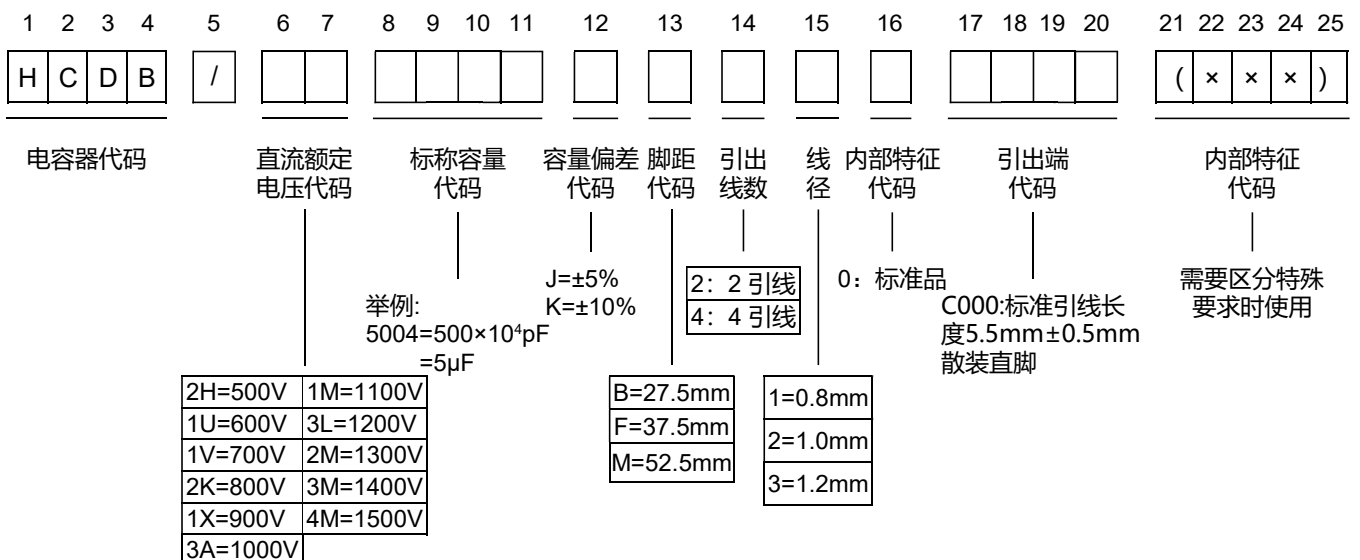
1 2 3 4 5 6 7 8 9 10 11 12 13 14 15 16 17 18 19 20 21 22 23 24 25

| H | C | D | B | / | | | | | | | | | | | | | | | | ( | × | × | × | ) |
|---|---|---|---|---|---|---|---|---|---|---|---|---|---|---|---|---|---|---|---|---|---|---|---|---|

电容器代码

直流额定电压代码

标称容量代码

容量偏差代码

脚距代码

引出线数

线径

内部特征代码

引出端代码

内部特征代码

举例:
5004=500×10$^4$pF
=5μF

J=±5%
K=±10%

| 2：2 引线 |
|---|
| 4：4 引线 |

0：标准品

C000:标准引线长度5.5mm±0.5mm散装直脚

需要区分特殊要求时使用

| 2H=500V | 1M=1100V |
|---|---|
| 1U=600V | 3L=1200V |
| 1V=700V | 2M=1300V |
| 2K=800V | 3M=1400V |
| 1X=900V | 4M=1500V |
| 3A=1000V | |

| B=27.5mm |
|---|
| F=37.5mm |
| M=52.5mm |

| 1=0.8mm |
|---|
| 2=1.0mm |
| 3=1.2mm |